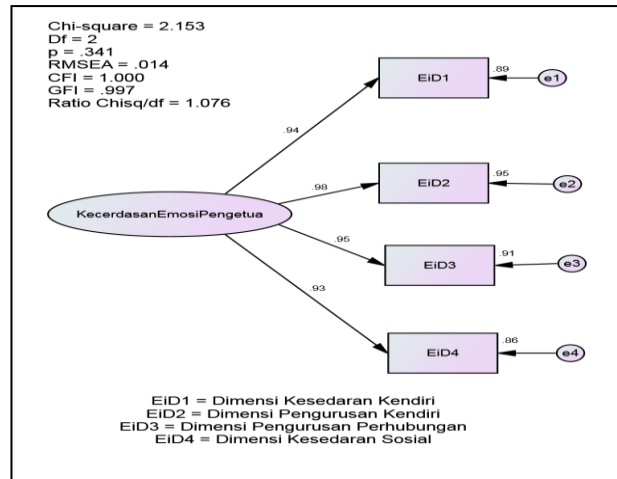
Chi-square = 2.153
Df = 2
p = .341
RMSEA = .014
CFI = 1.000
GFI = .997
Ratio Chisq/df = 1.076

KecerdasanEmosiPengetua

.94
.98
.95
.93

EiD1
EiD2
EiD3
EiD4

.89
.95
.91
.86

e1
e2
e3
e4

EiD1 = Dimensi Kesedaran Kendiri
EiD2 = Dimensi Pengurusan Kendiri
EiD3 = Dimensi Pengurusan Perhubungan
EiD4 = Dimensi Kesedaran Sosial